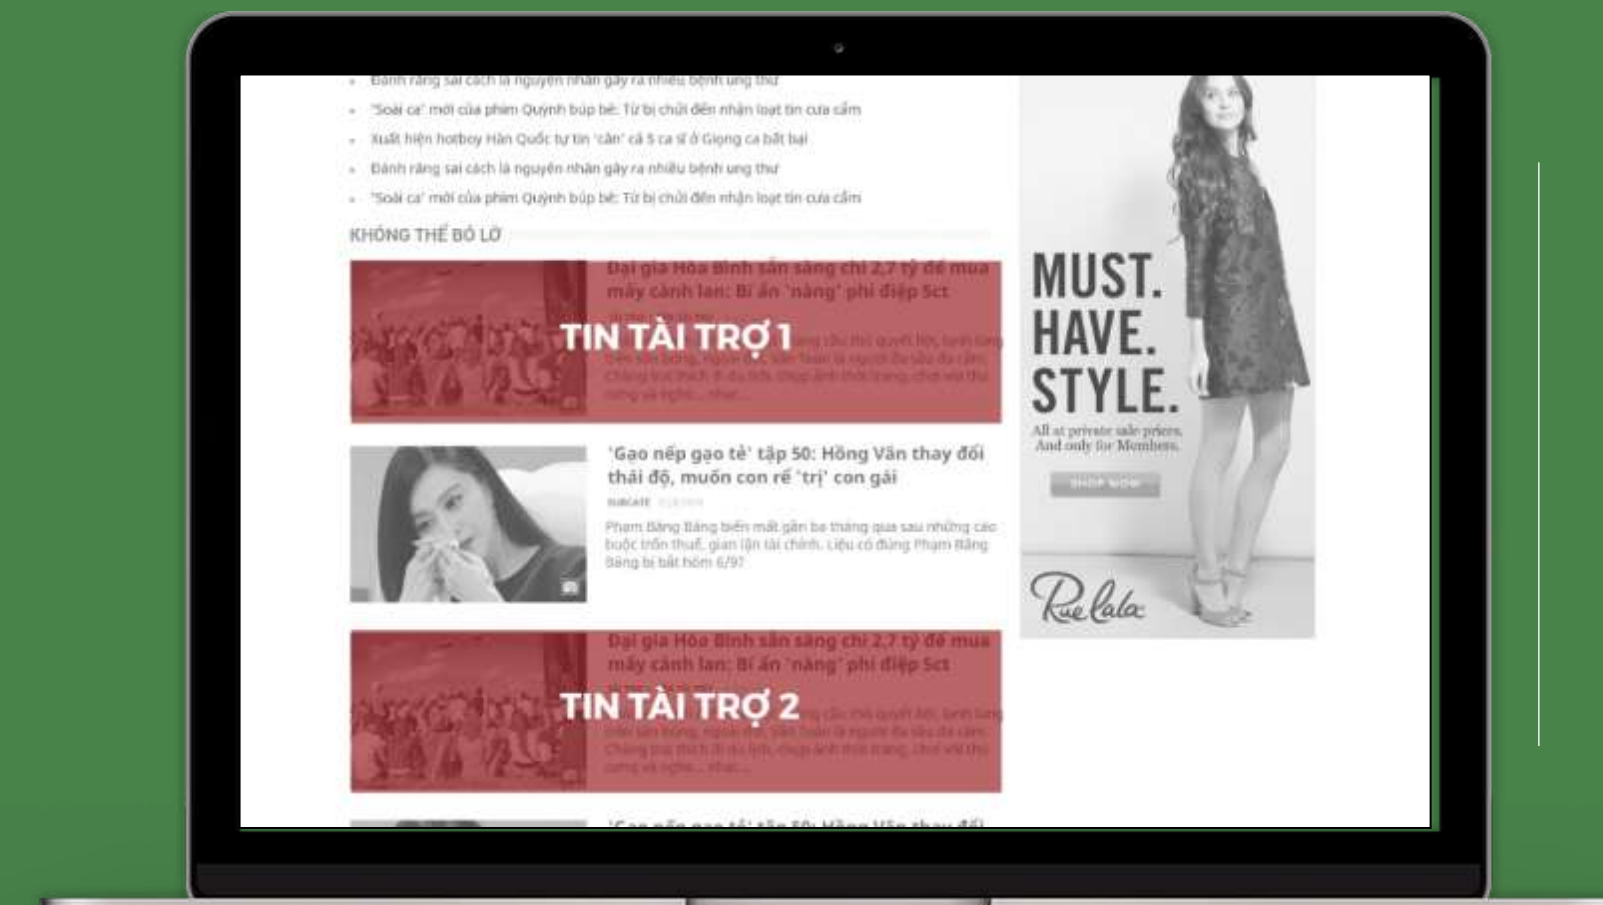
- Đánh răng sai cách là nguyên nhân gây ra nhiều bệnh ung thư
- 'Soái ca' mới của phim Quỳnh búp bê: Từ bị chửi đến nhận loạt tin cưa cẩm
- Xuất hiện hotboy Hàn Quốc tự tin 'cân' cả 5 ca sĩ ở Giọng ca bất bại
- Đánh răng sai cách là nguyên nhân gây ra nhiều bệnh ung thư
- 'Soái ca' mới của phim Quỳnh búp bê: Từ bị chửi đến nhận loạt tin cưa cẩm

KHÔNG THỂ BỎ LỠ

Đại gia Hòa Bình sẵn sàng chi 2,7 tỷ để mua mấy cành lan: Bí ẩn 'nàng' phi điệp 5ct

TIN TÀI TRỢ 1

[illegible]

'Gạo nếp gạo tẻ' tập 50: Hồng Vân thay đổi thái độ, muốn con rể 'trị' con gái

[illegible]

Phạm Băng Băng biến mất gần ba tháng qua sau những cáo buộc trốn thuế, gian lận tài chính. Liệu có đúng Phạm Băng Băng bị bắt hôm 6/9?

Đại gia Hòa Bình sẵn sàng chi 2,7 tỷ để mua mấy cành lan: Bí ẩn 'nàng' phi điệp 5ct

TIN TÀI TRỢ 2

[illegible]

'Gạo nếp gạo tẻ' tập 50: Hồng Vân thay đổi

MUST. HAVE. STYLE.

All at private sale prices. And only for Members.

SHOP NOW

RueLala